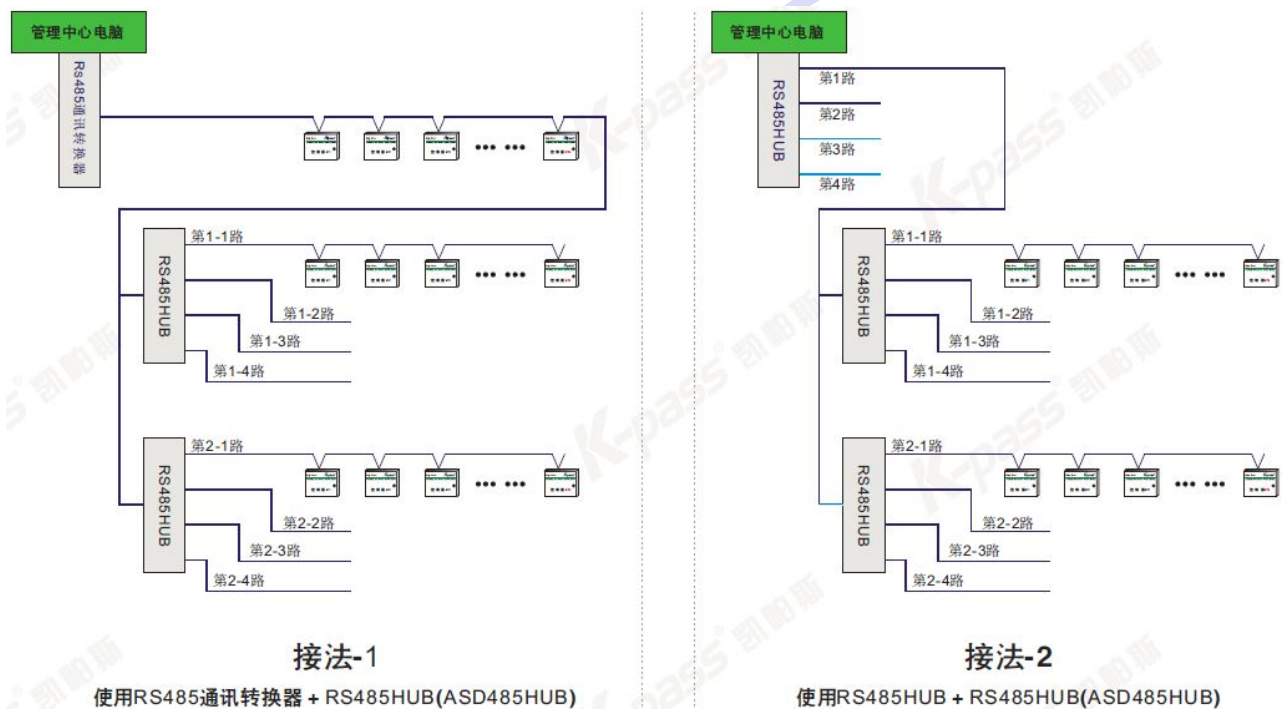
管理中心电脑

RS485通讯转换器

RS485HUB

第1-1路

第1-2路

第1-3路

第1-4路

RS485HUB

第2-1路

第2-2路

第2-3路

第2-4路

接法-1

使用RS485通讯转换器 + RS485HUB(ASD485HUB)

管理中心电脑

RS485HUB

第1路

第2路

第3路

第4路

RS485HUB

第1-1路

第1-2路

第1-3路

第1-4路

RS485HUB

第2-1路

第2-2路

第2-3路

第2-4路

接法-2

使用RS485HUB + RS485HUB(ASD485HUB)